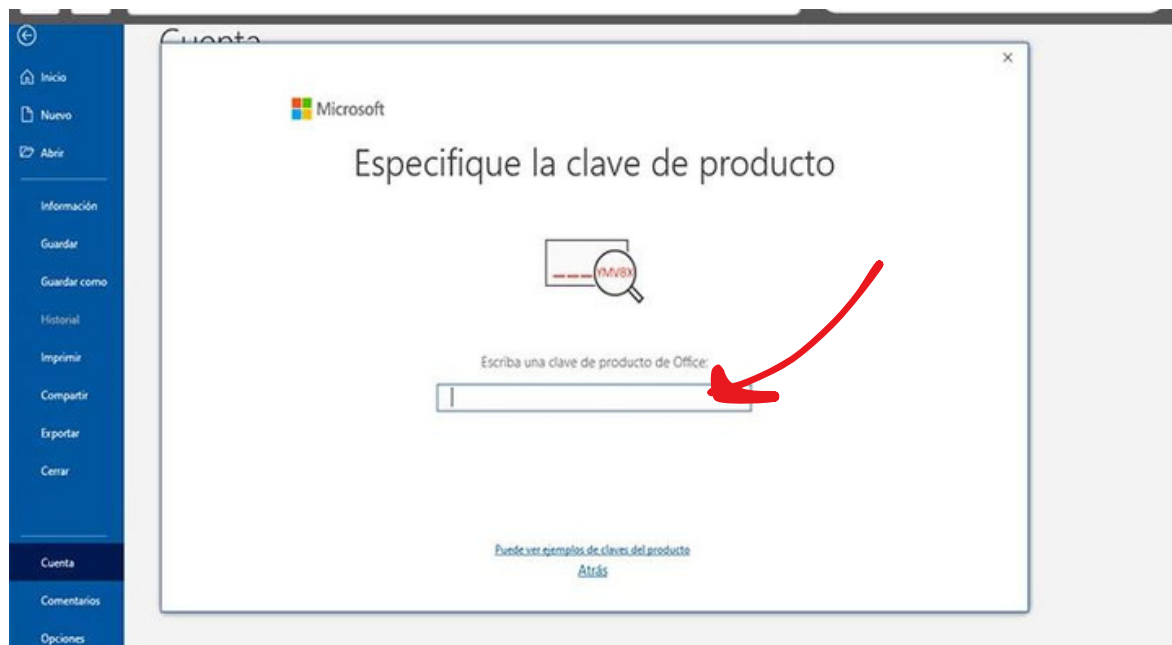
Inicio
Nuevo
Abrir
Información
Guardar
Guardar como
Historial
Imprimir
Compartir
Exportar
Cerrar
Cuenta
Comentarios
Opciones

Cuenta

×

Microsoft

Especifique la clave de producto

YMVBX

Escriba una clave de producto de Office:

Puede ver ejemplos de claves del producto
Atrás